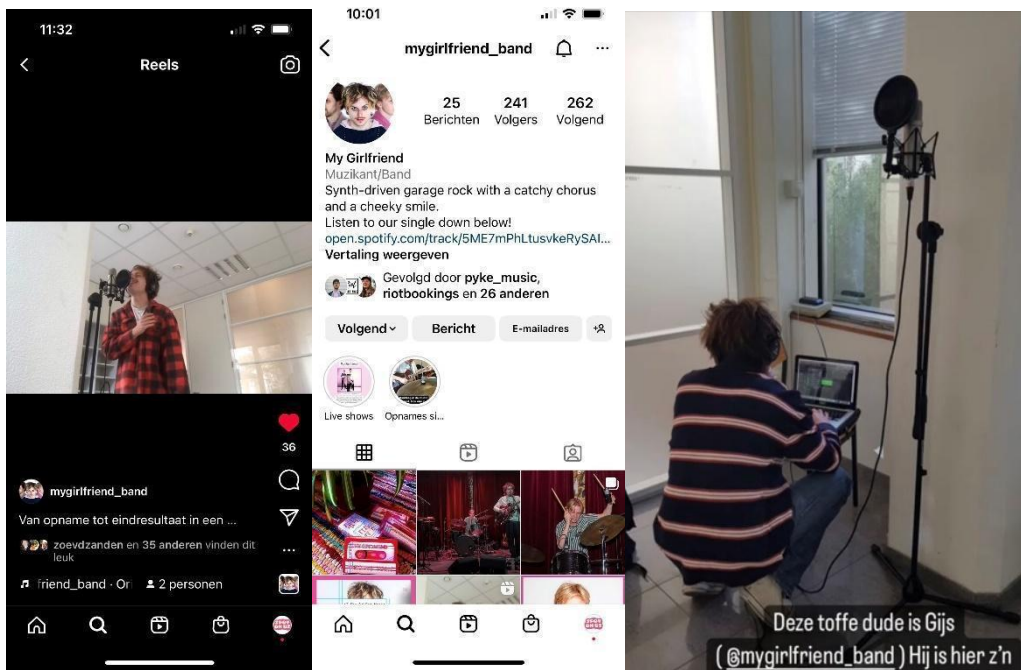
11:32

Reels

36

mygirlfriend_band

Van opname tot eindresultaat in een ...

zoevdzanden en 35 anderen vinden dit leuk

friend_band · Or

2 personen

10:01

mygirlfriend_band

25 Berichten

241 Volgers

262 Volgend

My Girlfriend

Muzikant/Band

Synth-driven garage rock with a catchy chorus and a cheeky smile.

Listen to our single down below!

open.spotify.com/track/5ME7mPhLtusvkeRySAI...

Vertaling weergeven

Gevolgd door pyke_music, riotbookings en 26 anderen

Volgend

Bericht

E-mailadres

Live shows

Opnames si...

Deze toffe dude is Gijs

( @mygirlfriend_band ) Hij is hier z'n